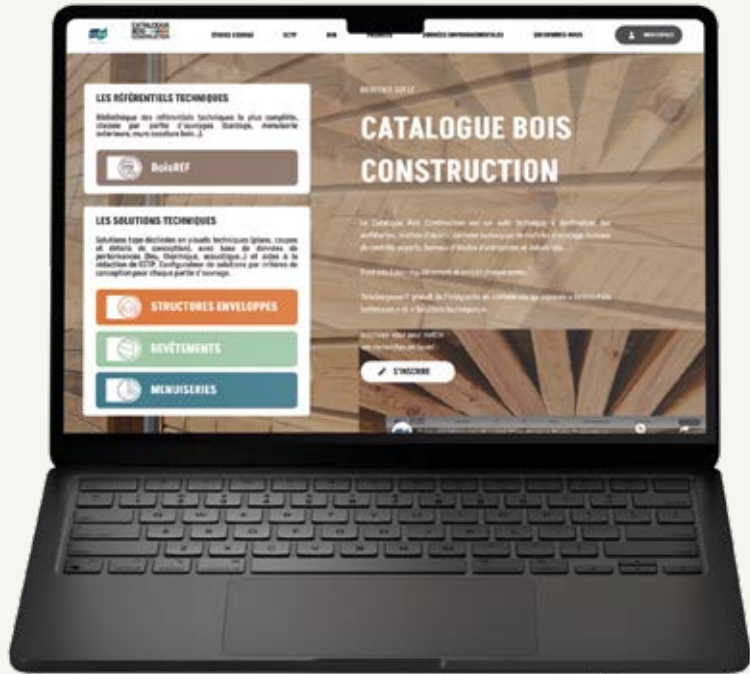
CATALOGUE BOIS CONSTRUCTION

ÉTUDES CONSEILS CCTP BIM PRODUITS DONNÉES ENVIRONNEMENTALES QUI SOMMES-NOUS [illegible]

LES RÉFÉRENTIELS TECHNIQUES

Bibliothèque des référentiels techniques la plus complète, classée par partie d'ouvrages (fondage, menuiserie extérieure, murs ossature bois...).

BoisREF

LES SOLUTIONS TECHNIQUES

Solutions type déclinées en visuels techniques (plans, coupes et détails de conception), avec base de données de performances (feu, thermique, acoustique...) et aides à la rédaction de CCTP. Configurateur de solutions par critères de conception pour chaque partie d'ouvrage.

STRUCTURES ENVELOPPES

REVÊTEMENTS

MENUISERIES

BIENVENUE SUR LE

CATALOGUE BOIS CONSTRUCTION

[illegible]

S'INSCRIRE